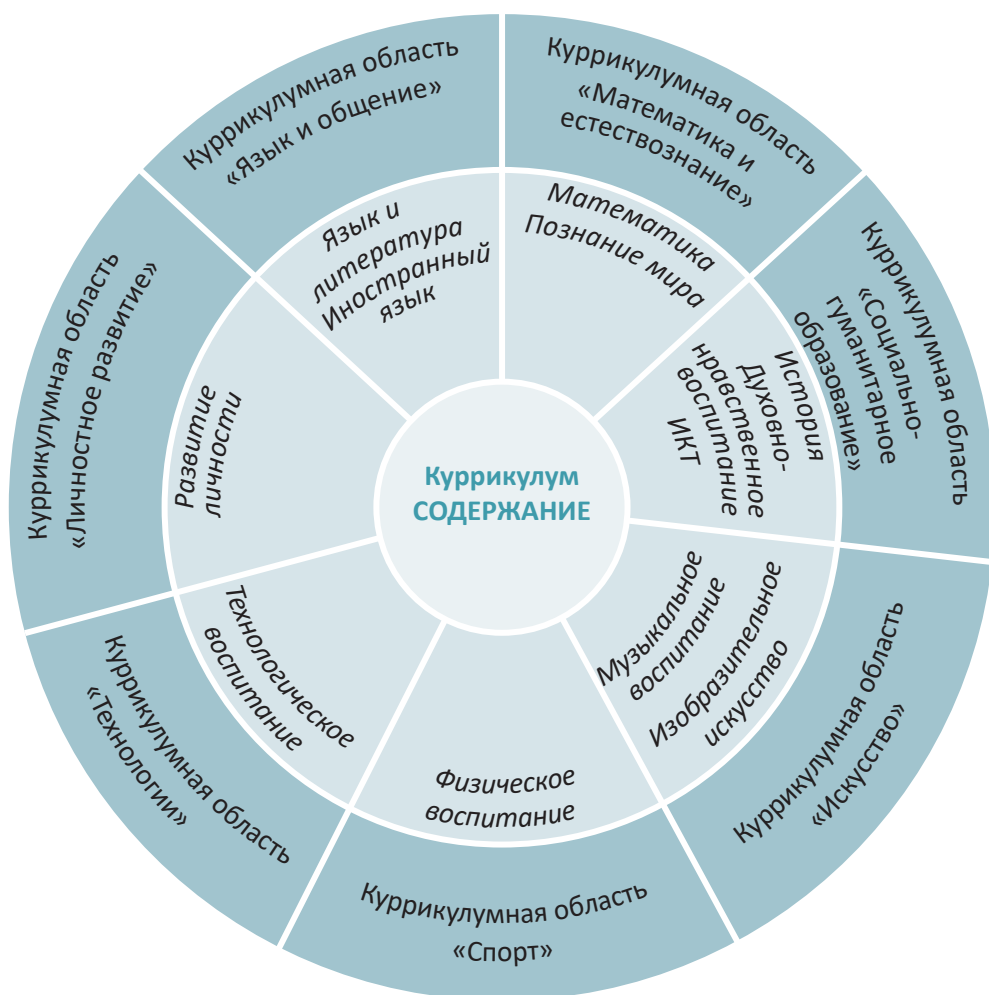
Куррикулум
СОДЕРЖАНИЕ

Куррикулумная область «Язык и общение»

Язык и литература
Иностранный язык

Куррикулумная область «Математика и естествознание»

Математика
Познание мира

Куррикулумная область «Социально-гуманитарное образование»

История
Духовно-нравственное воспитание
ИКТ

Куррикулумная область «Искусство»

Музыкальное воспитание
Изобразительное искусство

Куррикулумная область «Спорт»

Физическое воспитание

Куррикулумная область «Технологии»

Технологическое воспитание

Куррикулумная область «Личностное развитие»

Развитие личности